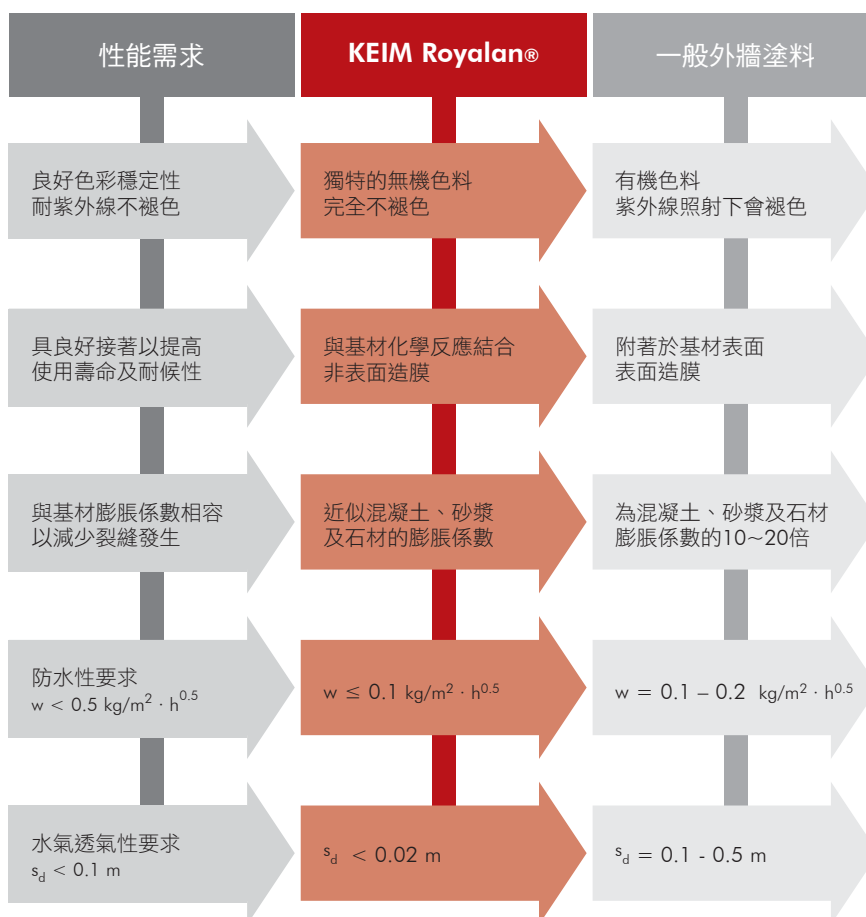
性能需求

KEIM Royalan®

一般外牆塗料

良好色彩穩定性
耐紫外線不褪色

獨特的無機色料
完全不褪色

有機色料
紫外線照射下會褪色

具良好接著以提高
使用壽命及耐候性

與基材化學反應結合
非表面造膜

附著於基材表面
表面造膜

與基材膨脹係數相容
以減少裂縫發生

近似混凝土、砂漿
及石材的膨脹係數

為混凝土、砂漿及石材
膨脹係數的10~20倍

防水性要求
$w < 0.5$ kg/m$^2$ · h$^{0.5}$

$w \leq 0.1$ kg/m$^2$ · h$^{0.5}$

$w = 0.1 - 0.2$ kg/m$^2$ · h$^{0.5}$

水氣透氣性要求
$s_d < 0.1$ m

$s_d < 0.02$ m

$s_d = 0.1 - 0.5$ m